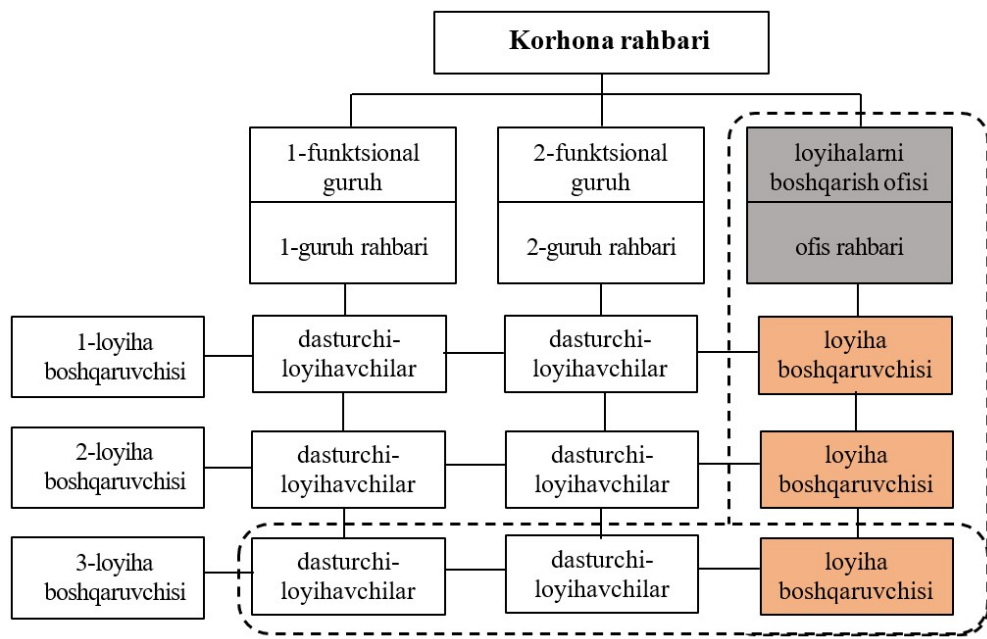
Korhona rahbari

1-funktsional guruh

1-guruh rahbari

2-funktsional guruh

2-guruh rahbari

loyihalarni boshqarish ofisi

ofis rahbari

1-loyiha boshqaruvchisi

dasturchi-loyihavchilar

dasturchi-loyihavchilar

loyiha boshqaruvchisi

2-loyiha boshqaruvchisi

dasturchi-loyihavchilar

dasturchi-loyihavchilar

loyiha boshqaruvchisi

3-loyiha boshqaruvchisi

dasturchi-loyihavchilar

dasturchi-loyihavchilar

loyiha boshqaruvchisi